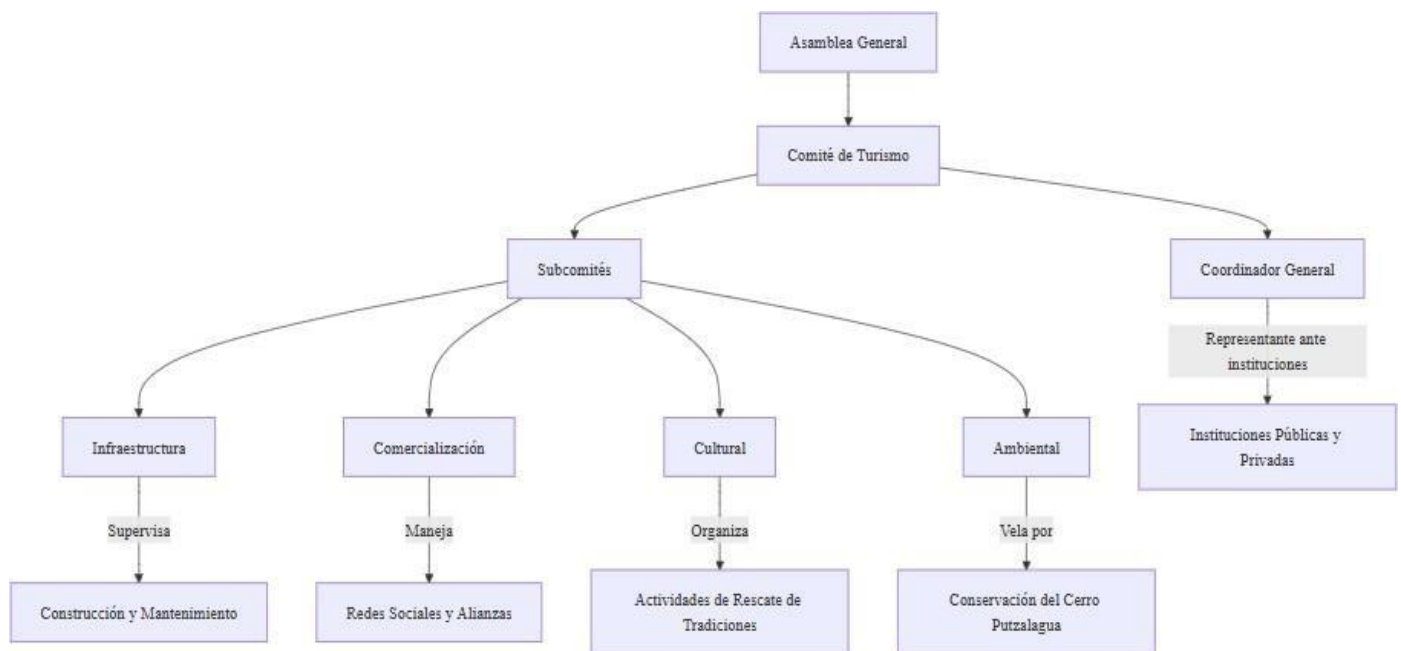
Asamblea General

Comité de Turismo

Subcomités

Coordinador General

Representante ante instituciones

Instituciones Públicas y Privadas

Infraestructura

Supervisa

Construcción y Mantenimiento

Comercialización

Maneja

Redes Sociales y Alianzas

Cultural

Organiza

Actividades de Rescate de Tradiciones

Ambiental

Vela por

Conservación del Cerro Putzalagua